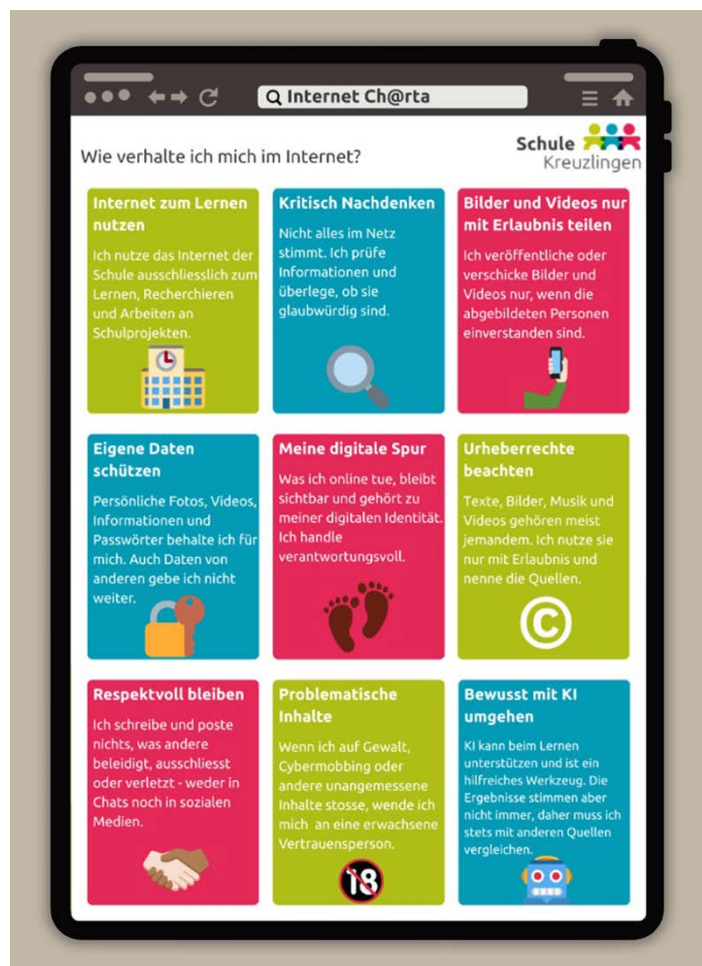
Internet Ch@rta

Schule Kreuzlingen

Wie verhalte ich mich im Internet?

Internet zum Lernen nutzen

Ich nutze das Internet der Schule ausschliesslich zum Lernen, Recherchieren und Arbeiten an Schulprojekten.

Kritisch Nachdenken

Nicht alles im Netz stimmt. Ich prüfe Informationen und überlege, ob sie glaubwürdig sind.

Bilder und Videos nur mit Erlaubnis teilen

Ich veröffentliche oder verschicke Bilder und Videos nur, wenn die abgebildeten Personen einverstanden sind.

Eigene Daten schützen

Persönliche Fotos, Videos, Informationen und Passwörter behalte ich für mich. Auch Daten von anderen gebe ich nicht weiter.

Meine digitale Spur

Was ich online tue, bleibt sichtbar und gehört zu meiner digitalen Identität. Ich handle verantwortungsvoll.

Urheberrechte beachten

Texte, Bilder, Musik und Videos gehören meist jemandem. Ich nutze sie nur mit Erlaubnis und nenne die Quellen.

Respektvoll bleiben

Ich schreibe und poste nichts, was andere beleidigt, ausschliesst oder verletzt - weder in Chats noch in sozialen Medien.

Problematische Inhalte

Wenn ich auf Gewalt, Cybermobbing oder andere unangemessene Inhalte stosse, wende ich mich an eine erwachsene Vertrauensperson.

18

Bewusst mit KI umgehen

KI kann beim Lernen unterstützen und ist ein hilfreiches Werkzeug. Die Ergebnisse stimmen aber nicht immer, daher muss ich stets mit anderen Quellen vergleichen.